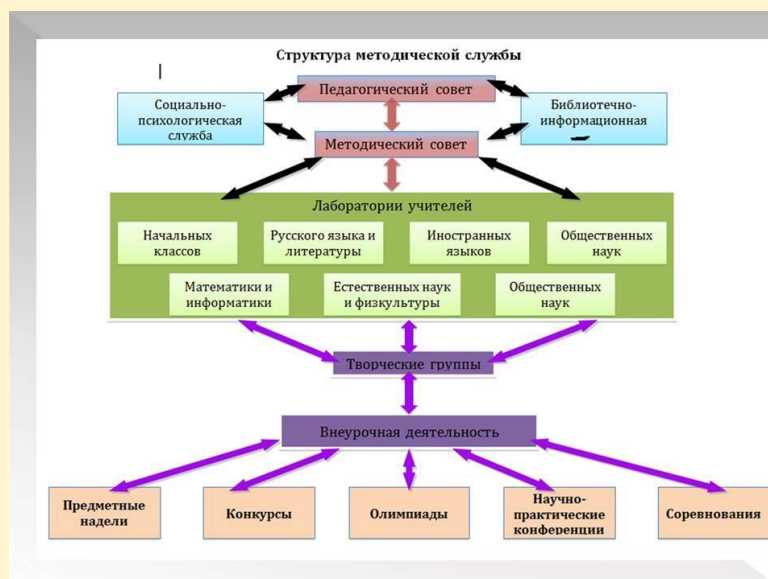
Структура методической службы

Педагогический совет

Социально-психологическая служба

Библиотечно-информационная

Методический совет

Лаборатории учителей

Начальных классов

Русского языка и литературы

Иностранных языков

Общественных наук

Математики и информатики

Естественных наук и физкультуры

Общественных наук

Творческие группы

Внеурочная деятельность

Предметные недели

Конкурсы

Олимпиады

Научно-практические конференции

Соревнования